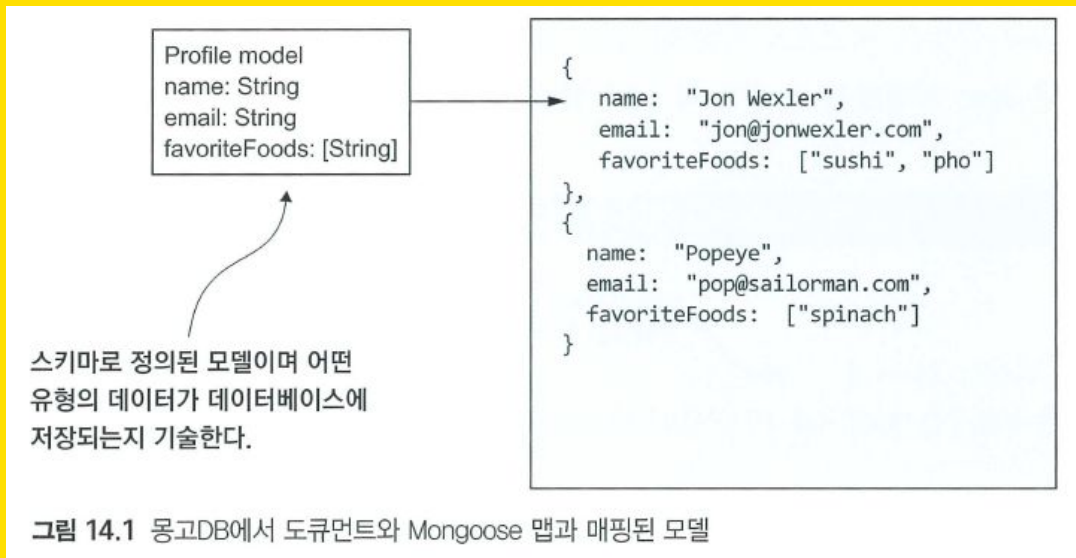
Profile model
name: String
email: String
favoriteFoods: [String]

```
{
  name: "Jon Wexler",
  email: "jon@jonwexler.com",
  favoriteFoods: ["sushi", "pho"]
},
{
  name: "Popeye",
  email: "pop@sailorman.com",
  favoriteFoods: ["spinach"]
}
```

스키마로 정의된 모델이며 어떤 유형의 데이터가 데이터베이스에 저장되는지 기술한다.

그림 14.1 몽고DB에서 도큐먼트와 Mongoose 맵과 매핑된 모델